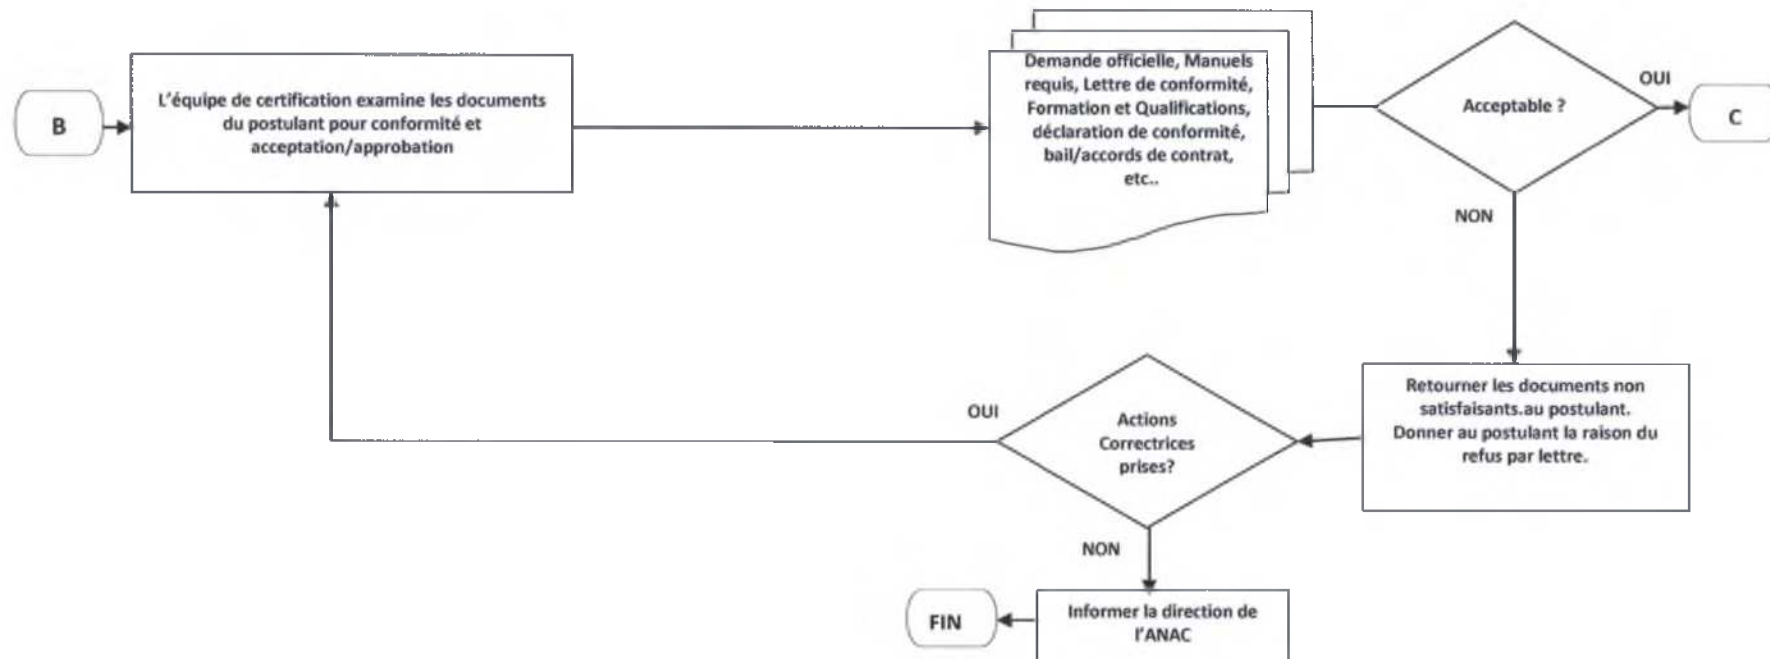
B

L'équipe de certification examine les documents du postulant pour conformité et acceptation/approbation

Demande officielle, Manuels requis, Lettre de conformité, Formation et Qualifications, déclaration de conformité, bail/accords de contrat, etc..

Acceptable ?

OUI

C

NON

Retourner les documents non satisfaisants.au postulant. Donner au postulant la raison du refus par lettre.

OUI

Actions Correctrices prises?

NON

FIN

Informer la direction de l'ANAC